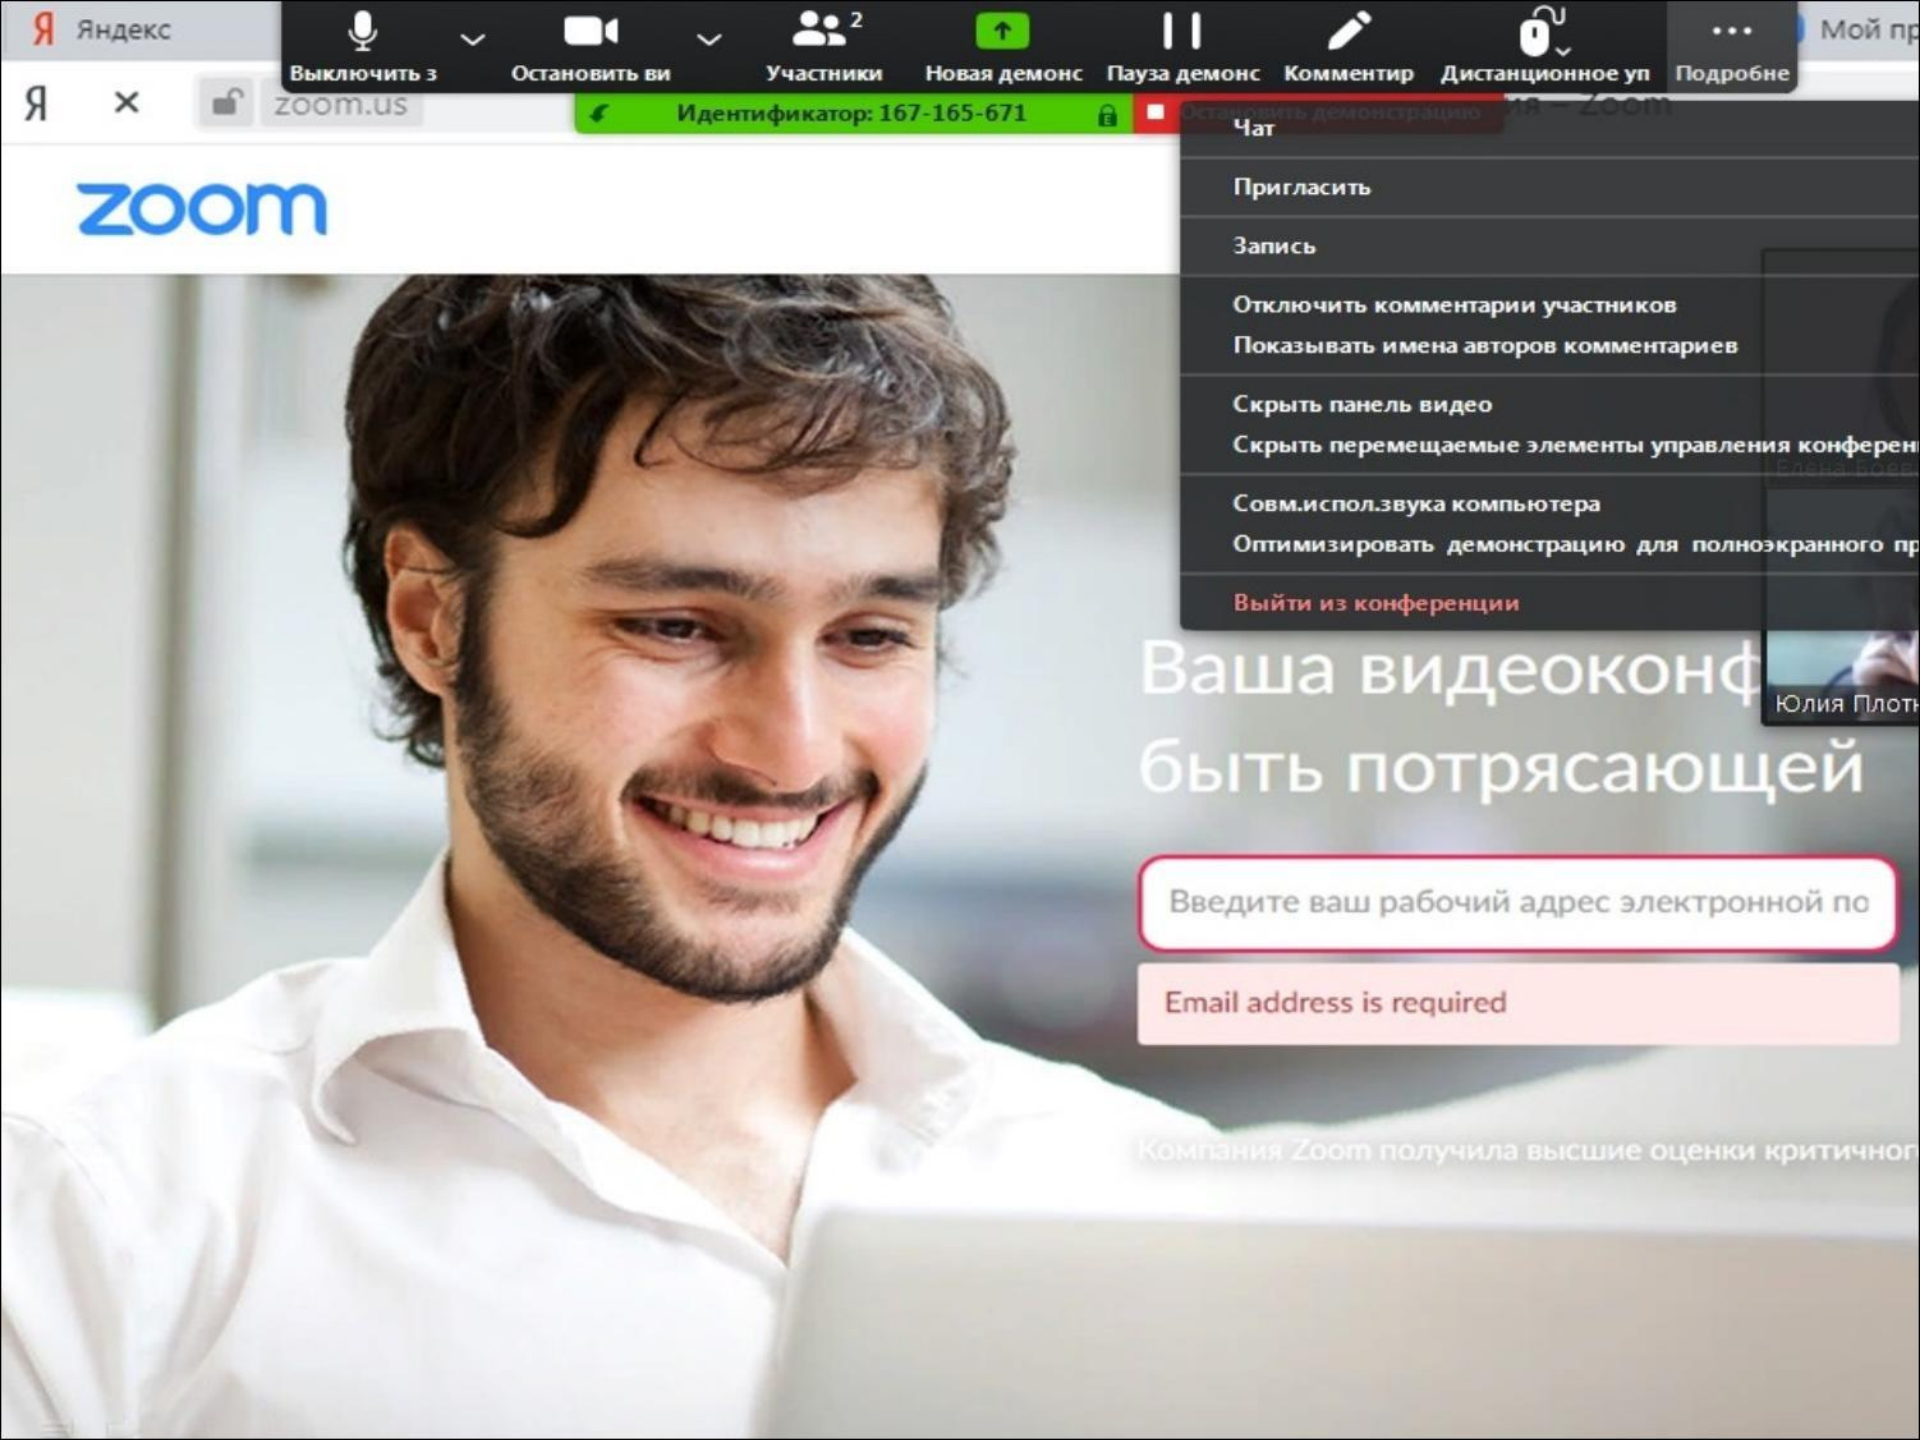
Я Яндекс

Выключить з
Остановить ви
2
Участники
Новая демонс
Пауза демонс
Комментир
Дистанционное уп
Подробне

Мой пр

Я
×
zoom.us

Идентификатор: 167-165-671

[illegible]

Чат
Пригласить
Запись
Отключить комментарии участников
Показывать имена авторов комментариев
Скрыть панель видео
Скрыть перемещаемые элементы управления конферен
Совм.испол.звука компьютера
Оптимизировать демонстрацию для полноэкранного пр
Выйти из конференции

zoom

Ваша видеоконф
быть потрясающей

Юлия Плотн

Введите ваш рабочий адрес электронной по

Email address is required

Компания Zoom получила высшие оценки критичног